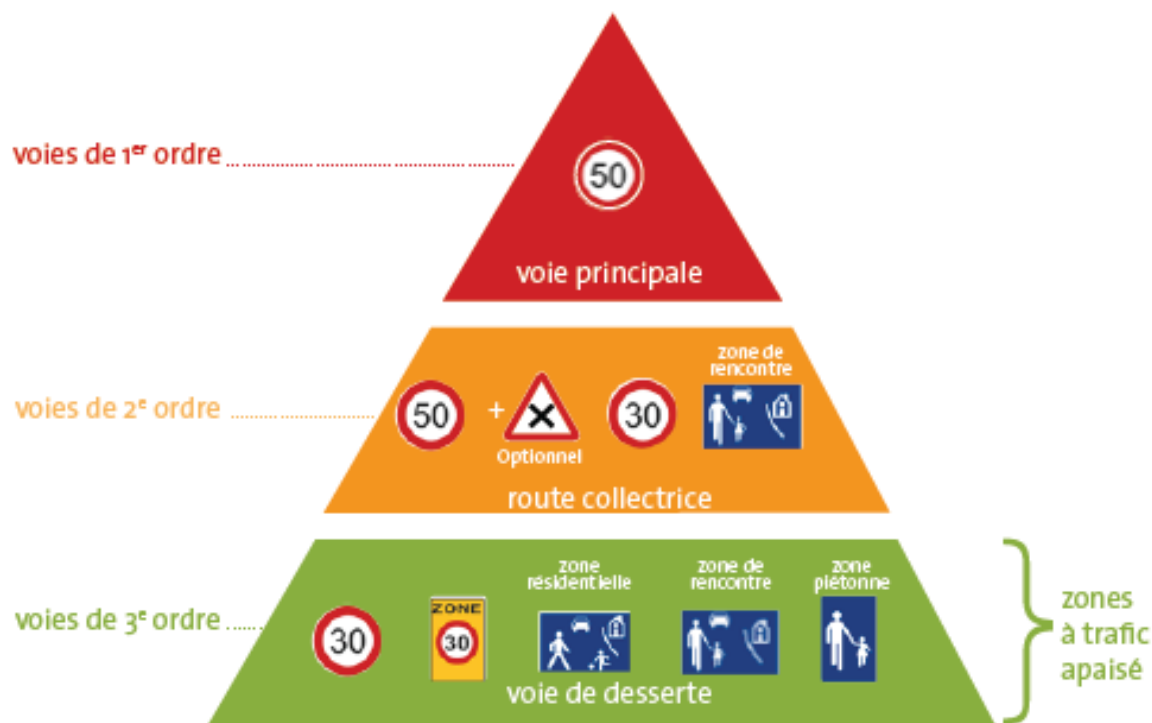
voies de 1$^{er}$ ordre

50

voie principale

voies de 2$^{e}$ ordre

50 + Optionnel 30

zone de rencontre

route collectrice

voies de 3$^{e}$ ordre

30

ZONE 30

zone résidentielle

zone de rencontre

zone piétonne

voie de desserte

zones à trafic apaisé